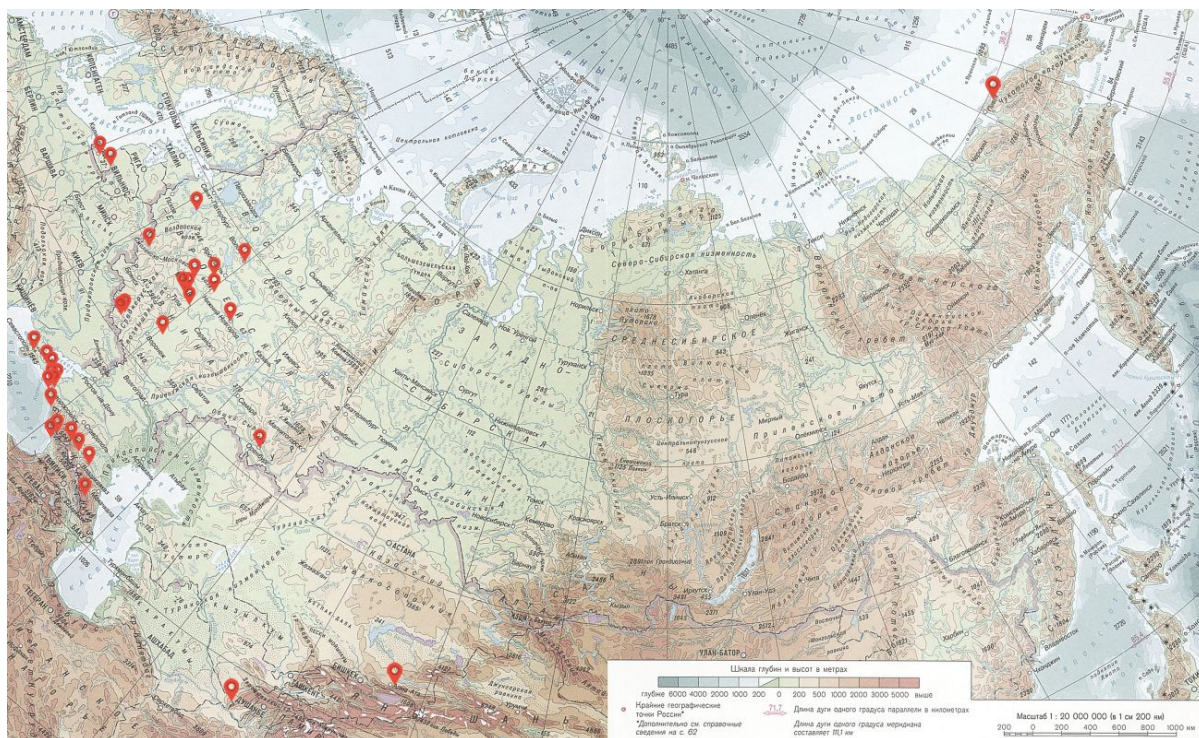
Северо-Сибирская низменность

СРЕДНЕСИБИРСКОЕ

ПЛОСКОГОРЬЕ

ЗАПАДНО-СИБИРСКАЯ

РАВНИНА

КАРСКОЕ МОРЕ

ВОСТОЧНО-СИБИРСКОЕ МОРЕ

Чукотское нагорье

Верхоянский хребет

Становое нагорье

АСТАНА

УЛАН-БАТОР

Шкала глубин и высот в метрах

глубже 6000 4000 2000 1000 200 0 200 500 1000 2000 3000 5000 выше

Крайние географические точки России*

*Дополнительно см. справочные сведения на с. 62

71,7 Длина дуги одного градуса параллели в километрах

Длина дуги одного градуса меридиана составляет 111,1 км

Масштаб 1 : 20 000 000 (в 1 см 200 км)

200 0 200 400 600 800 1000 км